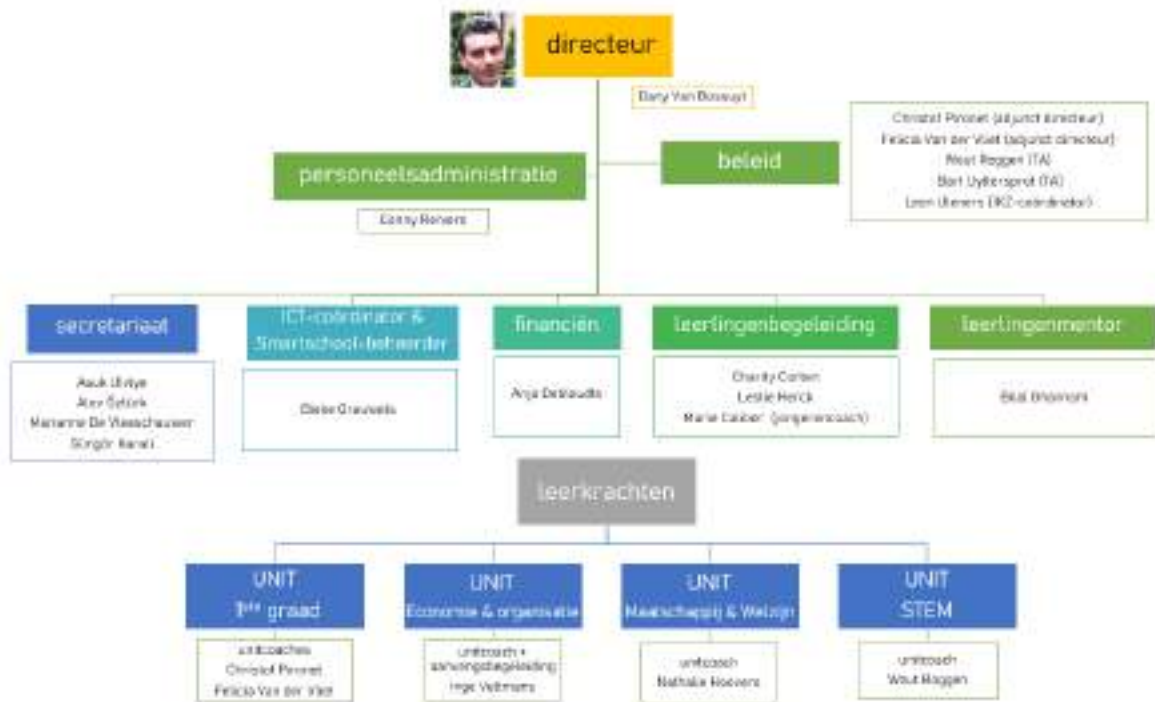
directeur

Dany Van Bossuyt

personeelsadministratie

Conny Reniers

beleid

Christof Pironet (adjunct directeur)
Felicia Van der Vliet (adjunct directeur)
Wout Roggen (TA)
Bart Uyttersprot (TA)
Leen Reniers (IKZ-coördinator)

secretariaat

Aouk Ulritye
Alev Öztürk
Marianne De Vleeschauwer
Güngör Kanali

ICT-coördinator & Smartschool-beheerder

Elske Grauwels

financiën

Anja Debaudts

leerlingenbegeleiding

Charity Corten
Leslie Herick
Marie Colder (jongerencoach)

leerlingenmentor

Bilal Bhamani

leerkrachten

UNIT 1ste graad

unitcoaches
Christof Pironet
Felicia Van der Vliet

UNIT Economie & organisatie

unitcoach + aanvangsbegeleiding
Inge Veltmans

UNIT Maatschappij & Welzijn

unitcoach
Nathalie Hoevers

UNIT STEM

unitcoach
Wout Roggen